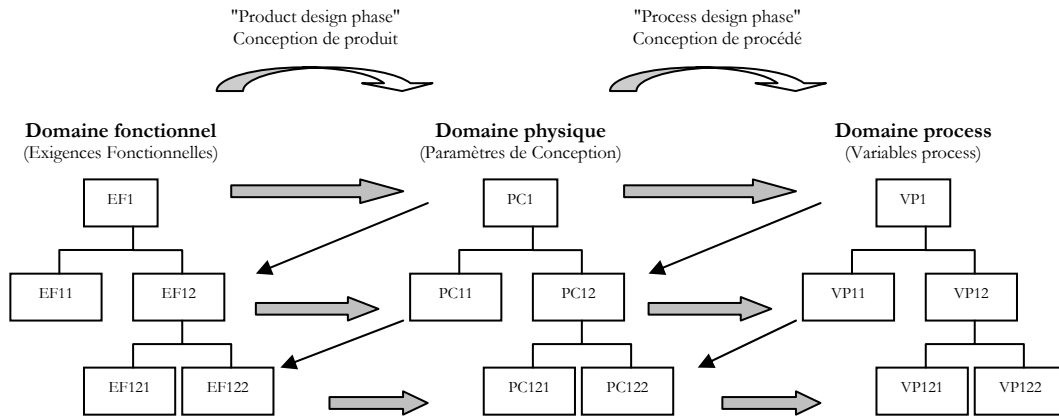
"Product design phase"
Conception de produit

"Process design phase"
Conception de procédé

**Domaine fonctionnel**
(Exigences Fonctionnelles)

EF1

EF11

EF12

EF121

EF122

**Domaine physique**
(Paramètres de Conception)

PC1

PC11

PC12

PC121

PC122

**Domaine process**
(Variables process)

VP1

VP11

VP12

VP121

VP122